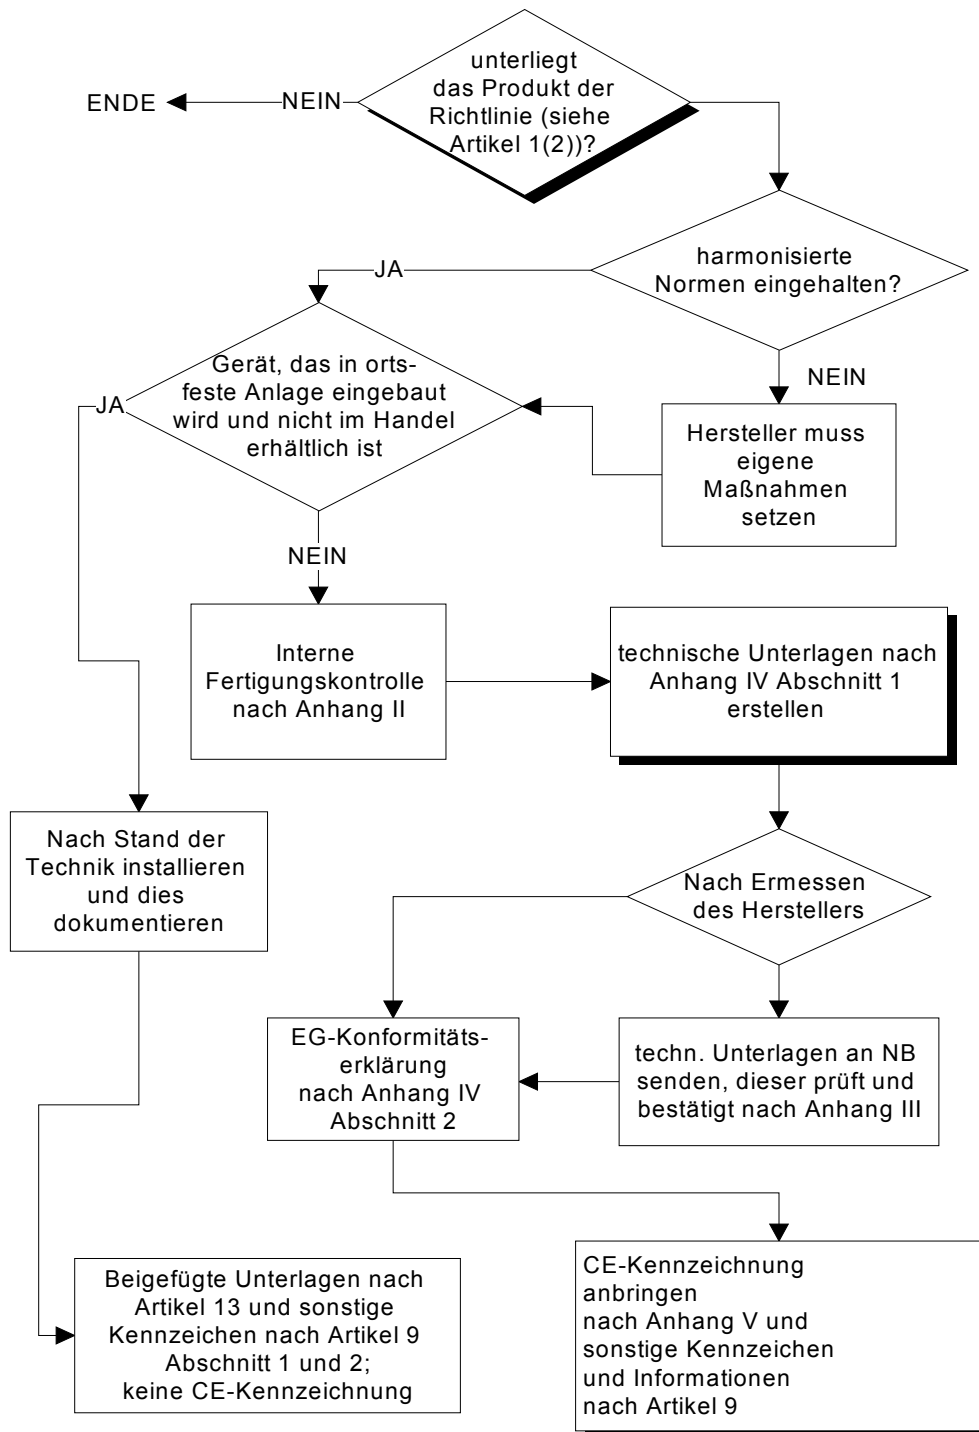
unterliegt das Produkt der Richtlinie (siehe Artikel 1(2))?

NEIN

ENDE

harmonisierte Normen eingehalten?

JA

NEIN

Hersteller muss eigene Maßnahmen setzen

Gerät, das in ortsfeste Anlage eingebaut wird und nicht im Handel erhältlich ist

JA

NEIN

Interne Fertigungskontrolle nach Anhang II

technische Unterlagen nach Anhang IV Abschnitt 1 erstellen

Nach Stand der Technik installieren und dies dokumentieren

Nach Ermessen des Herstellers

EG-Konformitätserklärung nach Anhang IV Abschnitt 2

techn. Unterlagen an NB senden, dieser prüft und bestätigt nach Anhang III

Beigefügte Unterlagen nach Artikel 13 und sonstige Kennzeichen nach Artikel 9 Abschnitt 1 und 2; keine CE-Kennzeichnung

CE-Kennzeichnung anbringen nach Anhang V und sonstige Kennzeichen und Informationen nach Artikel 9